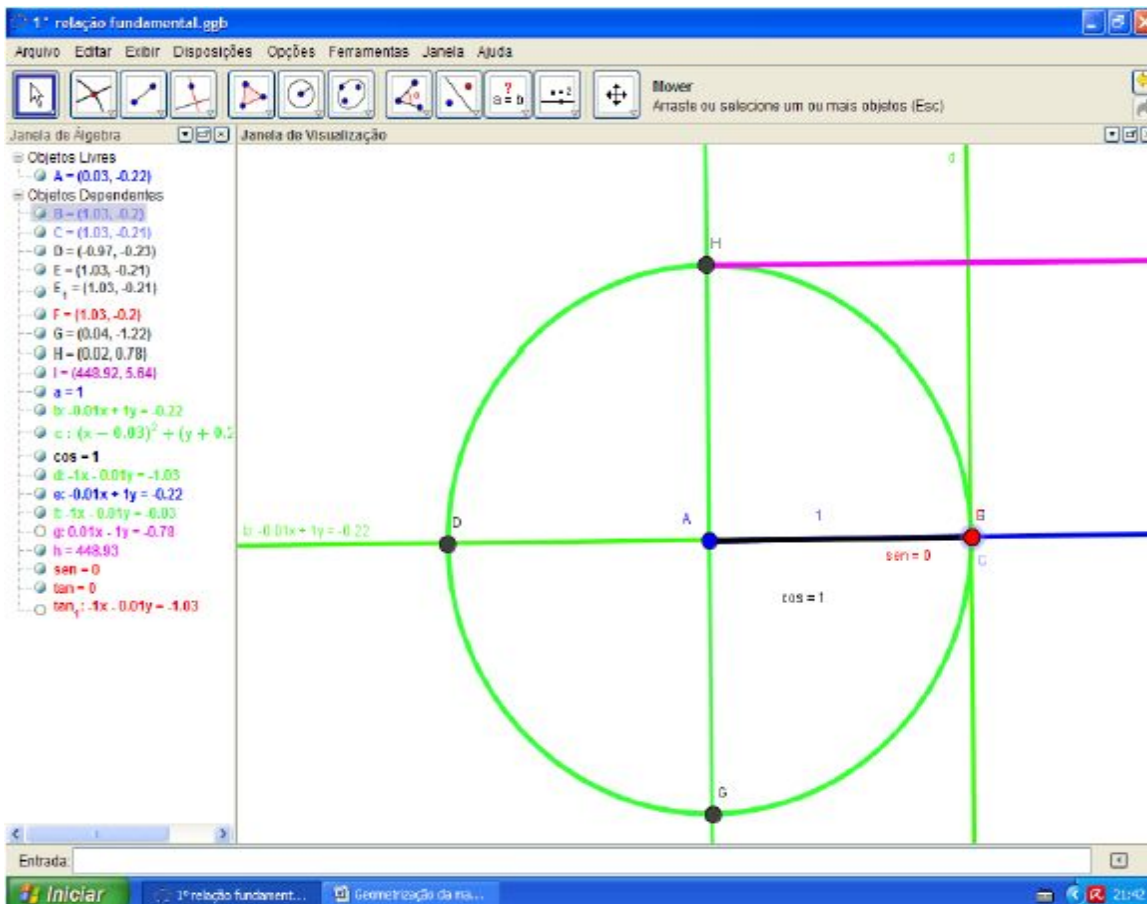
1ª relação fundamental.ggb

Arquivo Editar Exibir Disposições Opções Ferramentas Janela Ajuda

Mover
Arraste ou selecione um ou mais objetos (Esc)

Janela de Álgebra

Janela de Visualização

Objetos Livres
A = (0.03, -0.22)
Objetos Dependentes
B = (1.03, -0.2)
C = (1.03, -0.21)
D = (-0.97, -0.23)
E = (1.03, -0.21)
$E_1$ = (1.03, -0.21)
F = (1.03, -0.2)
G = (0.04, -1.22)
H = (0.02, 0.78)
I = (448.92, 5.64)
a = 1
b: -0.01x + 1y = -0.22
c : $(x - 0.03)^2 + (y + 0.2$
cos = 1
d: -1x - 0.01y = -1.03
e: -0.01x + 1y = -0.22
f: -1x - 0.01y = -0.03
g: 0.01x - 1y = -0.78
h = 448.93
sen = 0
tan = 0
$tan_1$: -1x - 0.01y = -1.03

d
H
b: -0.01x + 1y = -0.22
D
A
1
B
sen = 0
C
cos = 1
G

Entrada:

Iniciar
1º relação fundament...
Geometrização da ma...
21:42